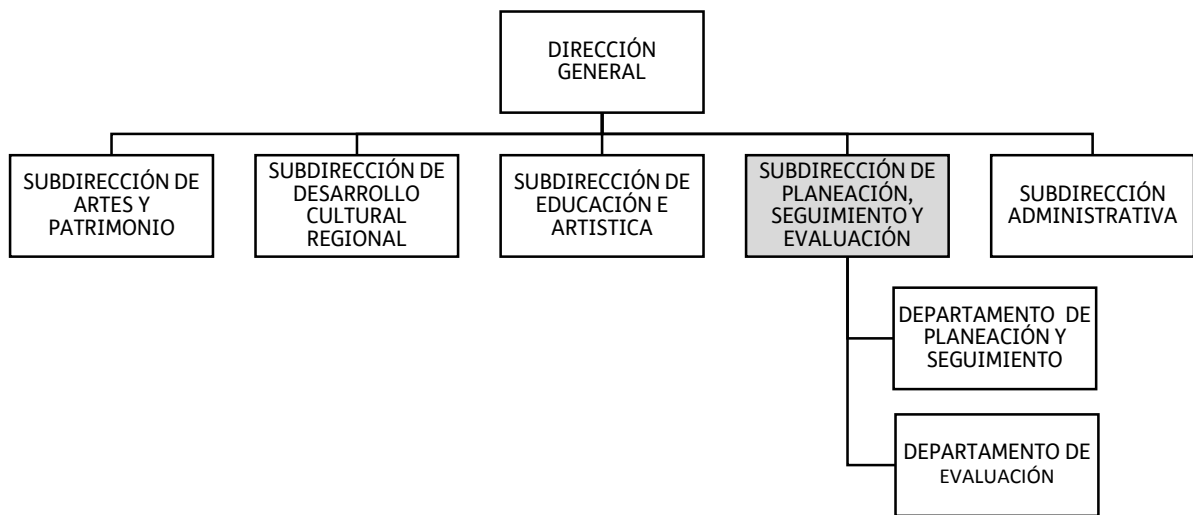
DIRECCIÓN GENERAL

SUBDIRECCIÓN DE ARTES Y PATRIMONIO

SUBDIRECCIÓN DE DESARROLLO CULTURAL REGIONAL

SUBDIRECCIÓN DE EDUCACIÓN E ARTISTICA

SUBDIRECCIÓN DE PLANEACIÓN, SEGUIMIENTO Y EVALUACIÓN

SUBDIRECCIÓN ADMINISTRATIVA

DEPARTAMENTO DE PLANEACIÓN Y SEGUIMIENTO

DEPARTAMENTO DE EVALUACIÓN